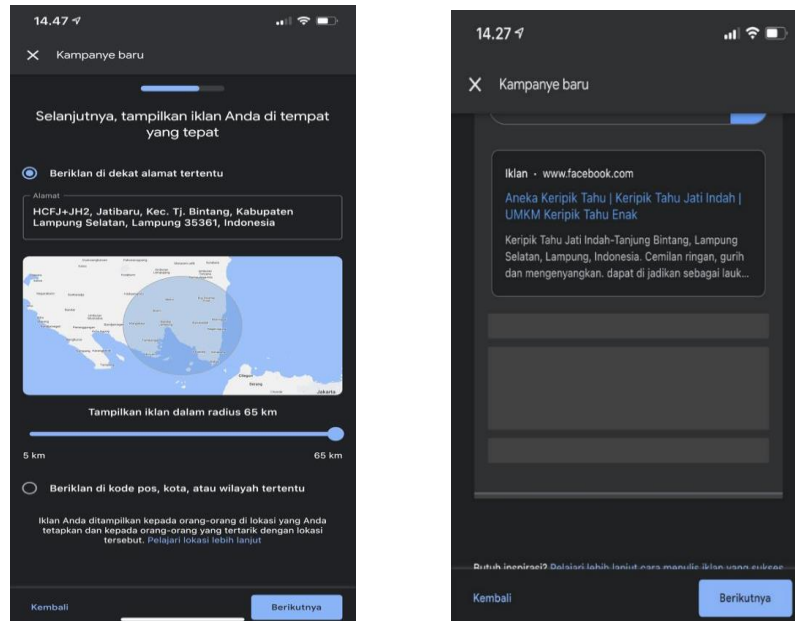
14.47

Kampanye baru

Selanjutnya, tampilkan iklan Anda di tempat yang tepat

Beriklan di dekat alamat tertentu

Alamat
HCFJ+JH2, Jatibaru, Kec. Tj. Bintang, Kabupaten Lampung Selatan, Lampung 35361, Indonesia

Jakarta

Tampilkan iklan dalam radius 65 km

5 km
65 km

Beriklan di kode pos, kota, atau wilayah tertentu

Iklan Anda ditampilkan kepada orang-orang di lokasi yang Anda tetapkan dan kepada orang-orang yang tertarik dengan lokasi tersebut. Pelajari lokasi lebih lanjut

Kembali
Berikutnya

14.27

Kampanye baru

Iklan · www.facebook.com
Aneka Keripik Tahu | Keripik Tahu Jati Indah | UMKM Keripik Tahu Enak
Keripik Tahu Jati Indah-Tanjung Bintang, Lampung Selatan, Lampung, Indonesia. Cemilan ringan, gurih dan mengenyangkan. dapat di jadikan sebagai lauk...

Butuh inspirasi? Pelajari lebih lanjut cara menulis iklan yang sukses

Kembali
Berikutnya